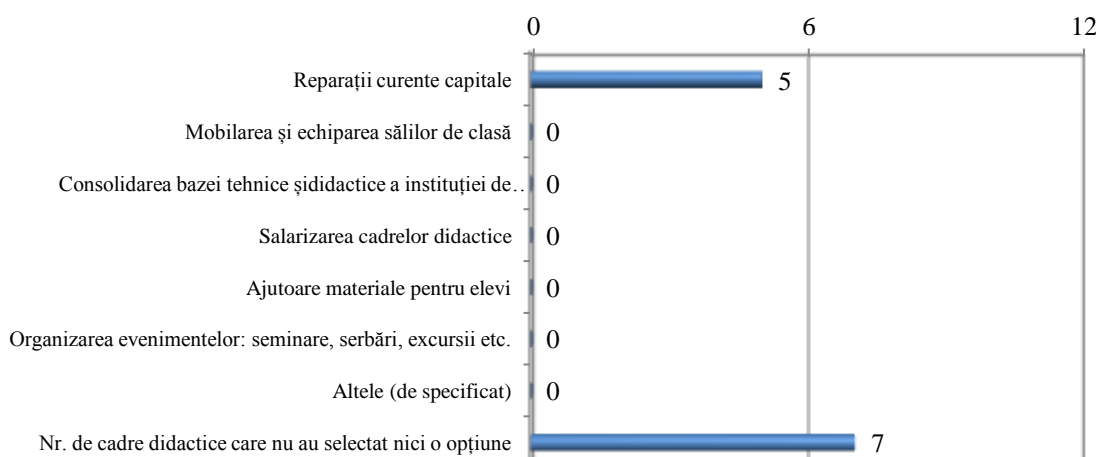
0 6 12

Reparații curente capitale 5

Mobilarea și echiparea sălilor de clasă 0

Consolidarea bazei tehnice șididactice a instituției de… 0

Salarizarea cadrelor didactice 0

Ajutoare materiale pentru elevi 0

Organizarea evenimentelor: seminare, serbări, excursii etc. 0

Altele (de specificat) 0

Nr. de cadre didactice care nu au selectat nici o opțiune 7